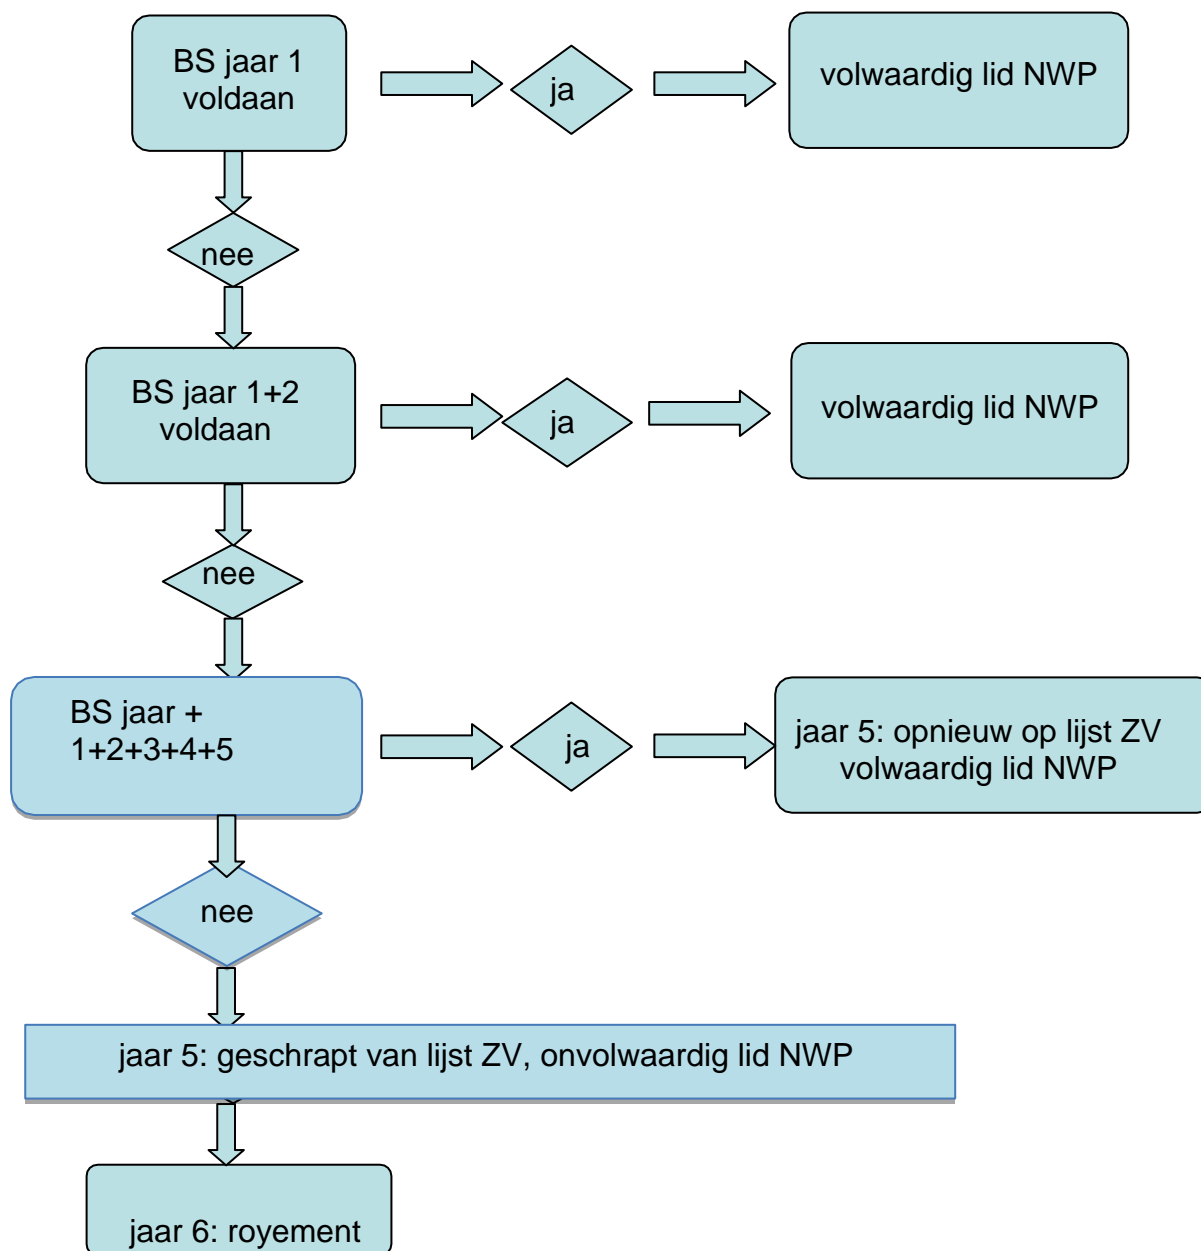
BS jaar 1 voldaan

ja

volwaardig lid NWP

nee

BS jaar 1+2 voldaan

ja

volwaardig lid NWP

nee

BS jaar + 1+2+3+4+5

ja

jaar 5: opnieuw op lijst ZV volwaardig lid NWP

nee

jaar 5: geschrapt van lijst ZV, onvolwaardig lid NWP

jaar 6: royement